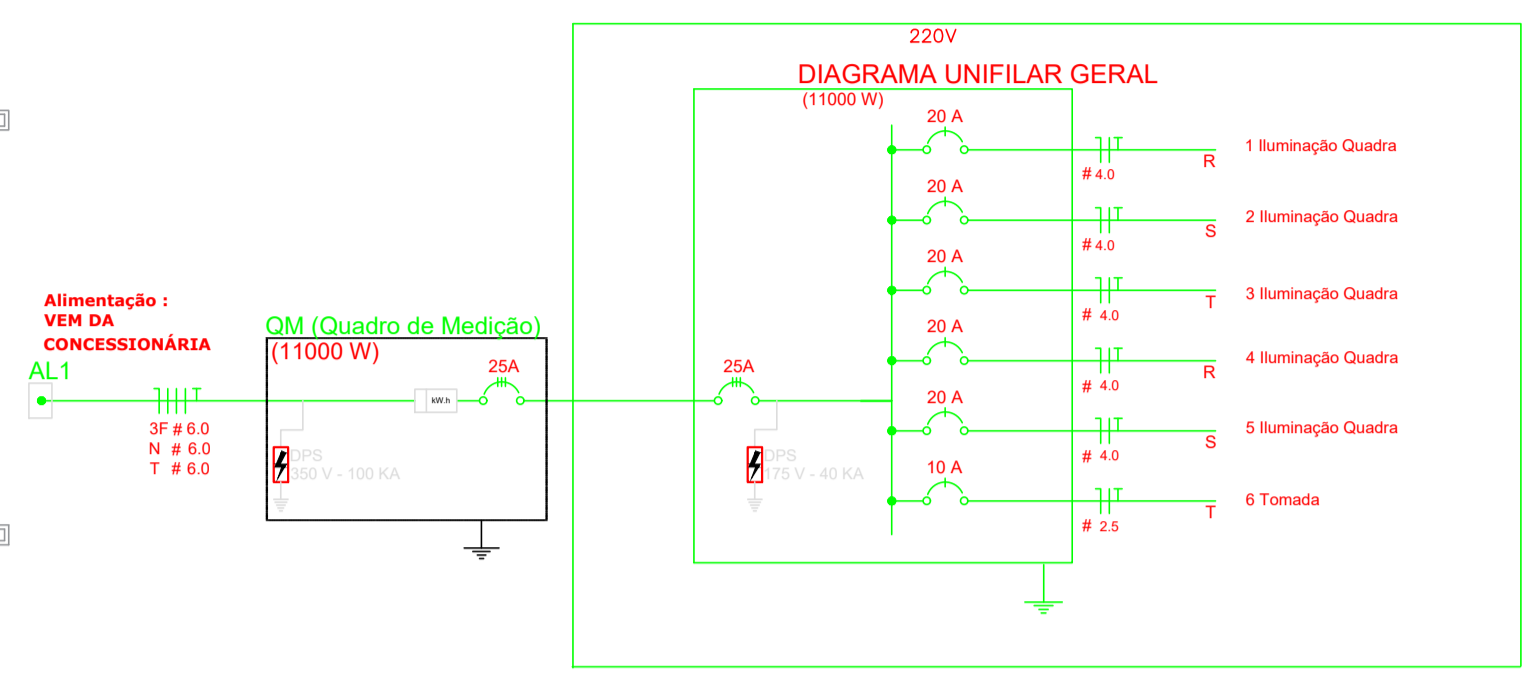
220V

DIAGRAMA UNIFILAR GERAL

(11000 W)

Alimentação :
VEM DA
CONCESSIONÁRIA

AL1

3F # 6.0
N # 6.0
T # 6.0

QM (Quadro de Medição)
(11000 W)

kW.h

25A

DPS
350 V - 100 KA

25A

DPS
175 V - 40 KA

20 A
# 4.0
R
1 Iluminação Quadra

20 A
# 4.0
S
2 Iluminação Quadra

20 A
# 4.0
T
3 Iluminação Quadra

20 A
# 4.0
R
4 Iluminação Quadra

20 A
# 4.0
S
5 Iluminação Quadra

10 A
# 2.5
T
6 Tomada